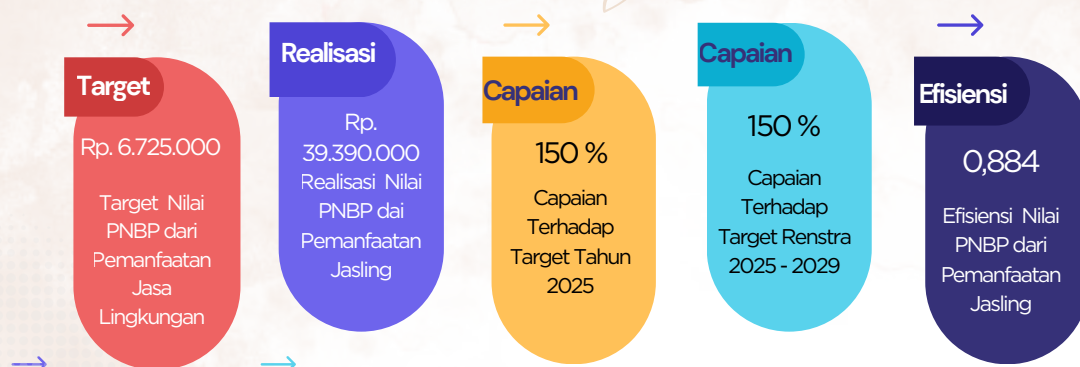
Target

Rp. 6.725.000

Target Nilai PNBP dari Pemanfaatan Jasa Lingkungan

Realisasi

Rp. 39.390.000 Realisasi Nilai PNBP dai Pemanfaatan Jasling

Capaian

150 %

Capaian Terhadap Target Tahun 2025

Capaian

150 %

Capaian Terhadap Target Renstra 2025 - 2029

Efisiensi

0,884

Efisiensi Nilai PNBP dari Pemanfaatan Jasling